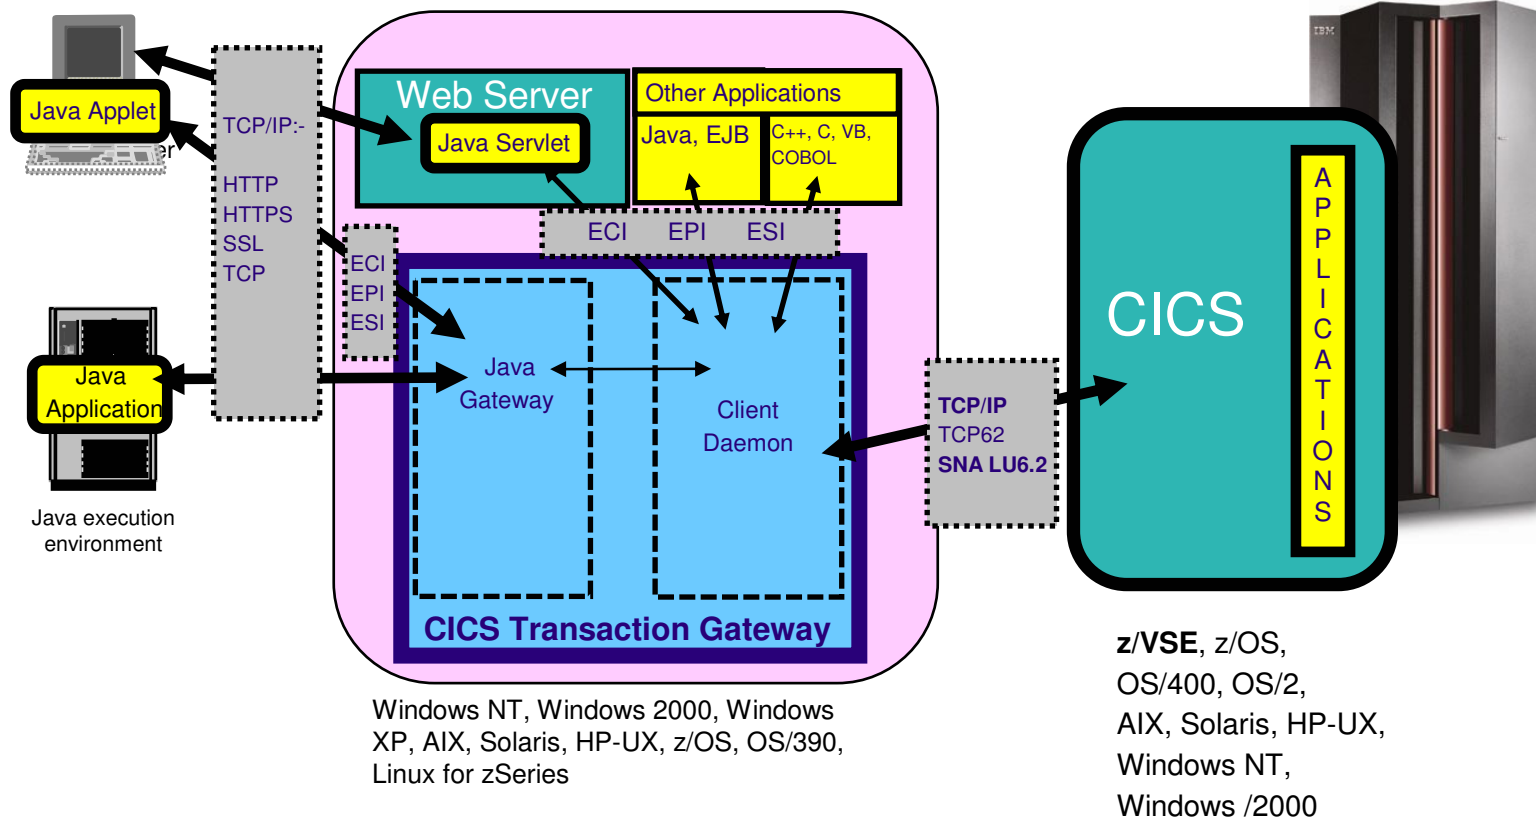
Java Applet

er

TCP/IP:-

HTTP
HTTPS
SSL
TCP

Java Application

Java execution environment

Web Server

Java Servlet

Other Applications

Java, EJB

C++, C, VB, COBOL

ECI EPI ESI

ECI
EPI
ESI

Java Gateway

Client Daemon

CICS Transaction Gateway

Windows NT, Windows 2000, Windows XP, AIX, Solaris, HP-UX, z/OS, OS/390, Linux for zSeries

TCP/IP
TCP62
SNA LU6.2

IBM

CICS

APPLICATIONS

z/VSE, z/OS, OS/400, OS/2, AIX, Solaris, HP-UX, Windows NT, Windows /2000